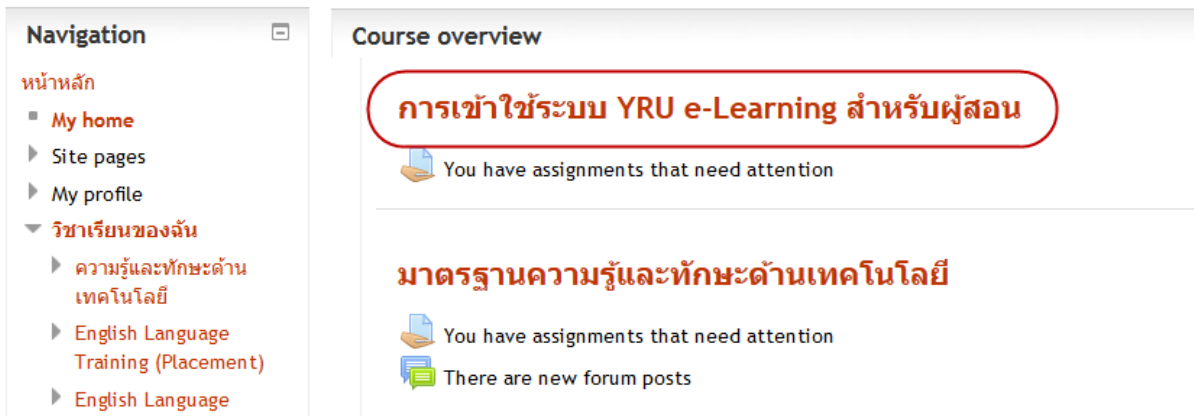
Navigation

หน้าหลัก

My home

Site pages

My profile

วิชาเรียนของฉัน

ความรู้และทักษะด้านเทคโนโลยี

English Language Training (Placement)

English Language

Course overview

การเข้าใช้ระบบ YRU e-Learning สำหรับผู้สอน

You have assignments that need attention

มาตรฐานความรู้และทักษะด้านเทคโนโลยี

You have assignments that need attention

There are new forum posts